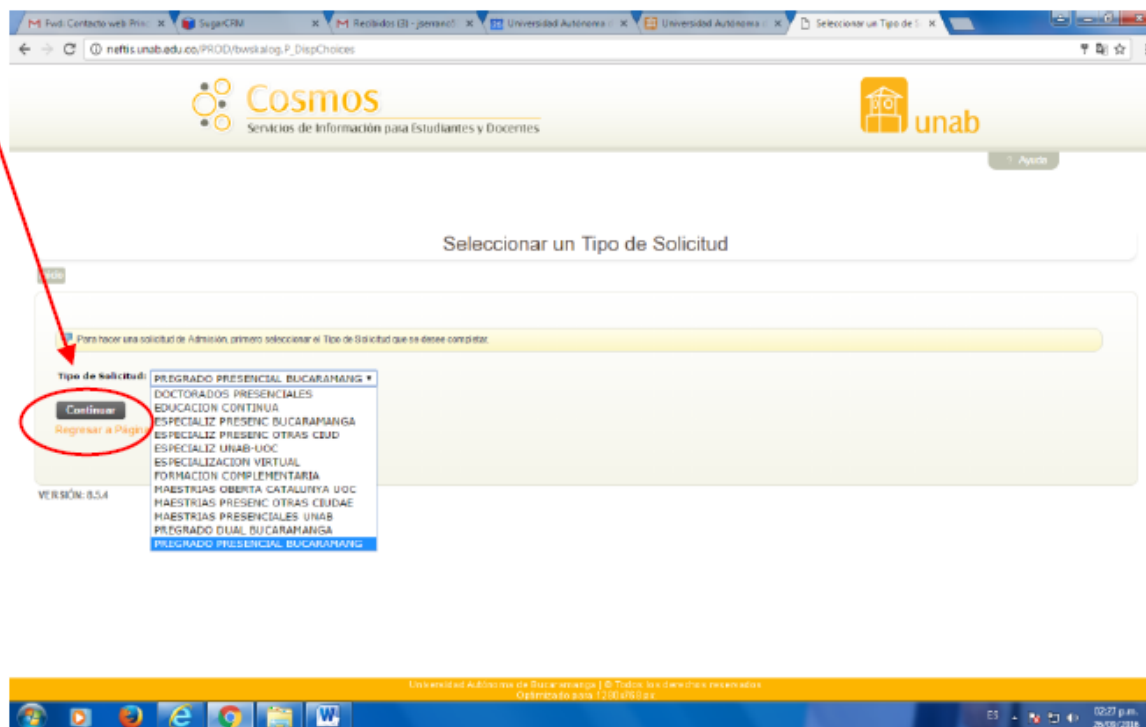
M Fwd: Contacto web Proc ×
SugarCRM ×
M Recibidos (3) - jserrano1 ×
Universidad Autónoma ×
Universidad Autónoma ×
Seleccionar un Tipo de S ×

neftis.unab.edu.co/PROD/bwskalog.P_DispChoices

Cosmos
Servicios de Información para Estudiantes y Docentes

unab

? Ayuda

Seleccionar un Tipo de Solicitud

Inicio

Para hacer una solicitud de Admisión, primero seleccionar el Tipo de Solicitud que se desee completar.

Tipo de Solicitud: PREGRADO PRESENCIAL BUCARAMANG

DOCTORADOS PRESENCIALES
EDUCACION CONTINUA
ESPECIALIZ PRESENC BUCARAMANGA
ESPECIALIZ PRESENC OTRAS CIUD
ESPECIALIZ UNAB-UOC
ESPECIALIZACION VIRTUAL
FORMACION COMPLEMENTARIA
MAESTRIAS OBERTA CATALUNYA UOC
MAESTRIAS PRESENC OTRAS CIUDAE
MAESTRIAS PRESENCIALES UNAB
PREGRADO DUAL BUCARAMANGA
PREGRADO PRESENCIAL BUCARAMANG

Continuar
Regresar a Págin

VERSIÓN: 8.5.4

Universidad Autónoma de Bucaramanga | © Todos los derechos reservados
Optimizado para 1200x768 px

ES
02:27 p.m.
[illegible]